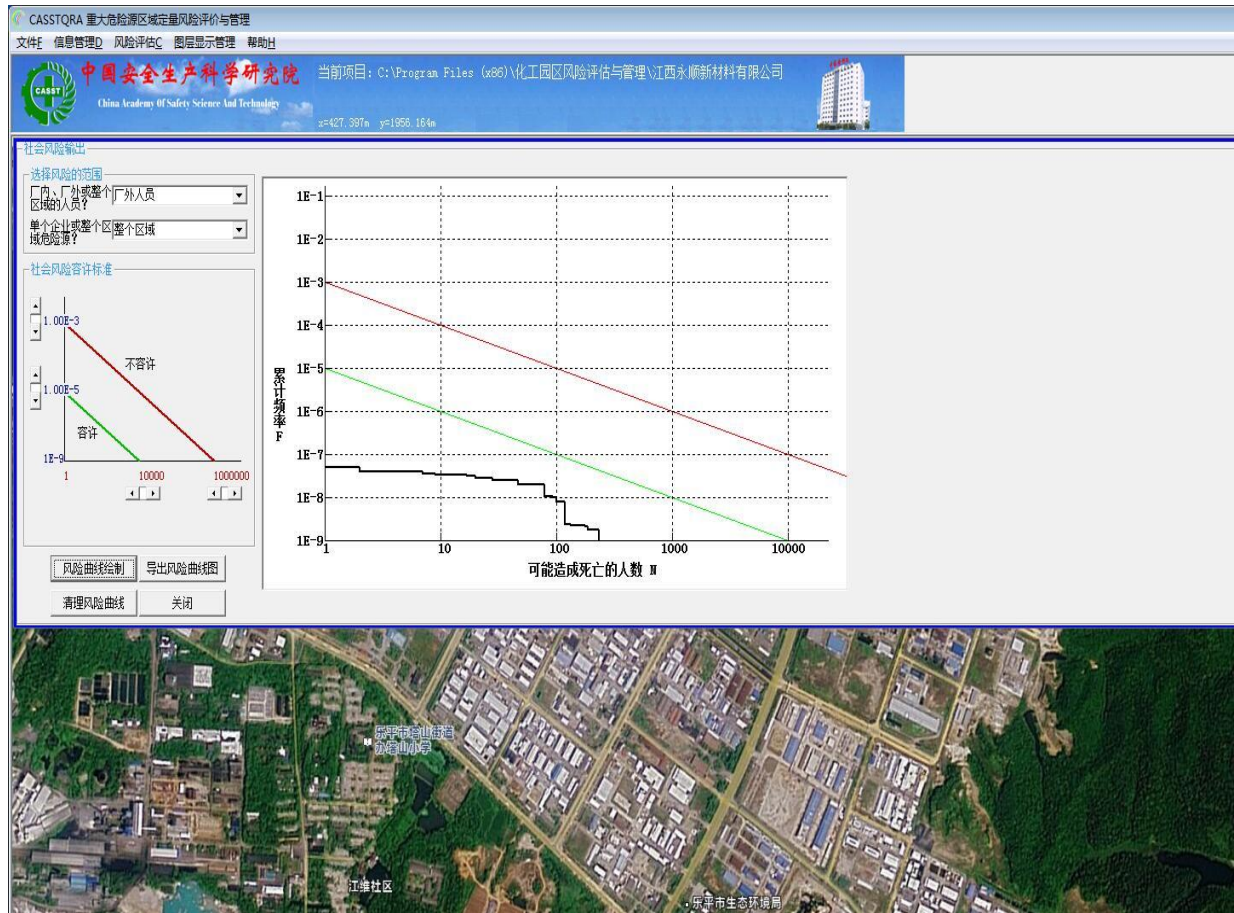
CASSTQRA 重大危险源区域定量风险评价与管理

文件F 信息管理D 风险评估C 图层显示管理 帮助H

CASST 中国安全生产科学研究院 China Academy Of Safety Science And Technology

当前项目：C:\Program Files (x86)\化工园区风险评估与管理\江西永顺新材料有限公司

x=427.397m y=1956.164m

社会风险输出

选择风险的范围

厂内、厂外或整个区域的人员？ 厂外人员

单个企业或整个区域危险源？ 整个区域

社会风险容许标准

1.00E-3

不容许

1.00E-5

容许

1E-9

1

10000

1000000

1E-1

1E-2

1E-3

1E-4

1E-5

1E-6

1E-7

1E-8

1E-9

累计频率F

1

10

100

1000

10000

可能造成死亡的人数 N

风险曲线绘制

导出风险曲线图

清理风险曲线

关闭

乐平市塔山街道 办塔山小学

江维社区

乐平市生态环境局